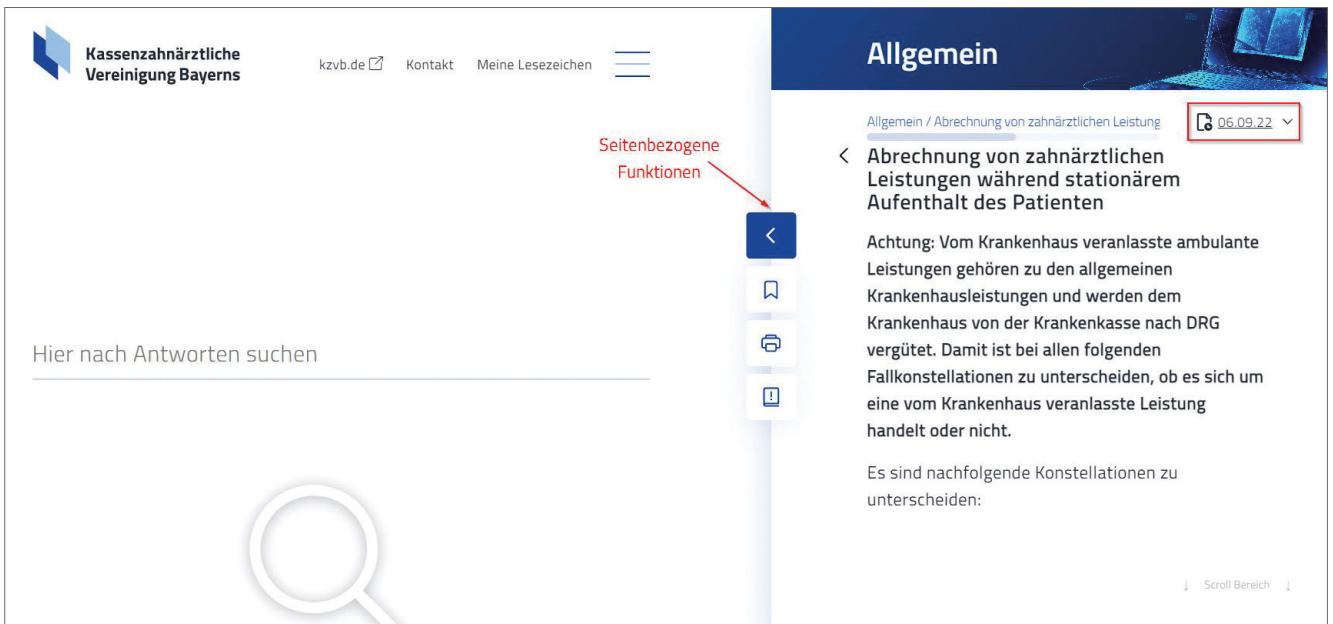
Kassenzahnärztliche Vereinigung Bayerns

kzvb.de Kontakt Meine Lesezeichen

Hier nach Antworten suchen

Seitenbezogene Funktionen

Allgemein

Allgemein / Abrechnung von zahnärztlichen Leistung

06.09.22

Abrechnung von zahnärztlichen Leistungen während stationärem Aufenthalt des Patienten

Achtung: Vom Krankenhaus veranlasste ambulante Leistungen gehören zu den allgemeinen Krankenhausleistungen und werden dem Krankenhaus von der Krankenkasse nach DRG vergütet. Damit ist bei allen folgenden Fallkonstellationen zu unterscheiden, ob es sich um eine vom Krankenhaus veranlasste Leistung handelt oder nicht.

Es sind nachfolgende Konstellationen zu unterscheiden:

↓ Scroll Bereich ↓